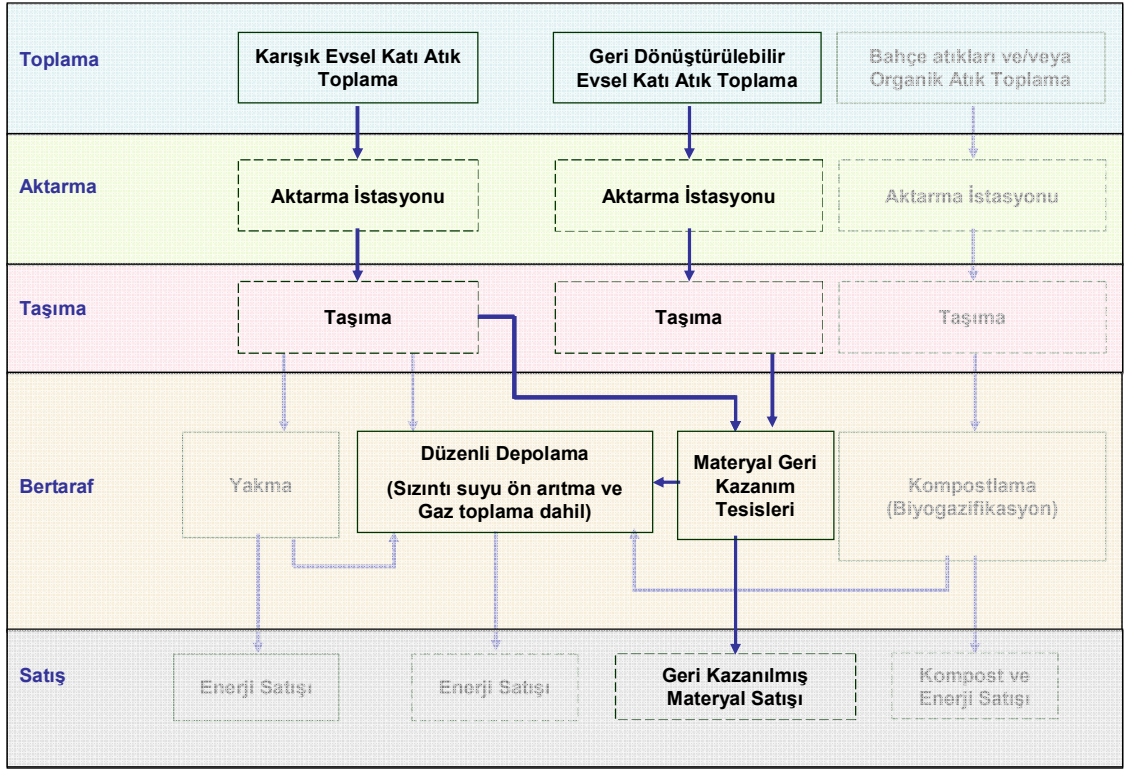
Toplama

Karışık Evsel Katı Atık Toplama

Geri Dönüştürülebilir Evsel Katı Atık Toplama

Bahçe atıkları ve/veya Organik Atık Toplama

Aktarma

Aktarma İstasyonu

Aktarma İstasyonu

Aktarma İstasyonu

Taşıma

Taşıma

Taşıma

Taşıma

Bertaraf

Yakma

Düzenli Depolama

(Sızıntı suyu ön arıtma ve Gaz toplama dahil)

Materyal Geri Kazanım Tesisleri

Kompostlama (Biyogazifikasyon)

Satış

Enerji Satışı

Enerji Satışı

Geri Kazanılmış Materyal Satışı

Kompost ve Enerji Satışı